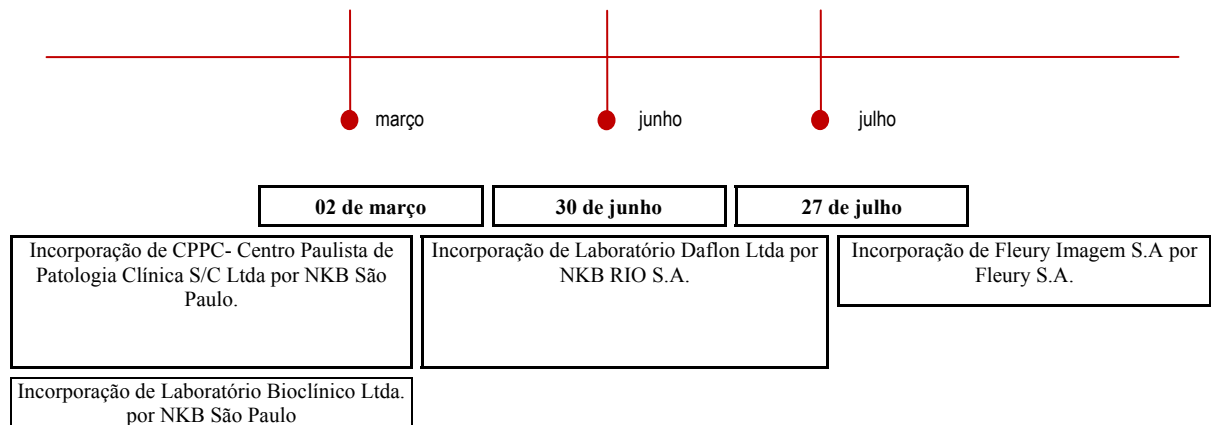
março

junho

julho

**02 de março**

**30 de junho**

**27 de julho**

Incorporação de CPPC- Centro Paulista de Patologia Clínica S/C Ltda por NKB São Paulo.

Incorporação de Laboratório Daflon Ltda por NKB RIO S.A.

Incorporação de Fleury Imagem S.A por Fleury S.A.

Incorporação de Laboratório Bioclínico Ltda. por NKB São Paulo